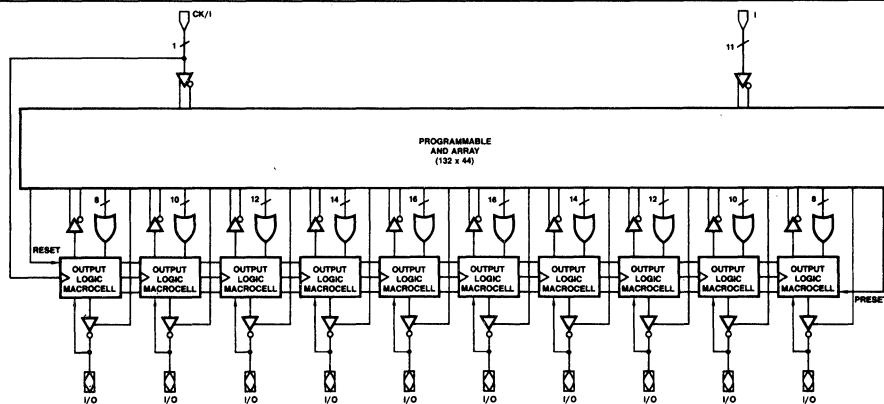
CK/I
1
I
11
PROGRAMMABLE
AND ARRAY
(132 x 44)
8
10
12
14
16
16
14
12
10
8
RESET
OUTPUT LOGIC MACROCELL
OUTPUT LOGIC MACROCELL
OUTPUT LOGIC MACROCELL
OUTPUT LOGIC MACROCELL
OUTPUT LOGIC MACROCELL
OUTPUT LOGIC MACROCELL
OUTPUT LOGIC MACROCELL
OUTPUT LOGIC MACROCELL
OUTPUT LOGIC MACROCELL
OUTPUT LOGIC MACROCELL
PRESET
I/O
I/O
I/O
I/O
I/O
I/O
I/O
I/O
I/O
I/O